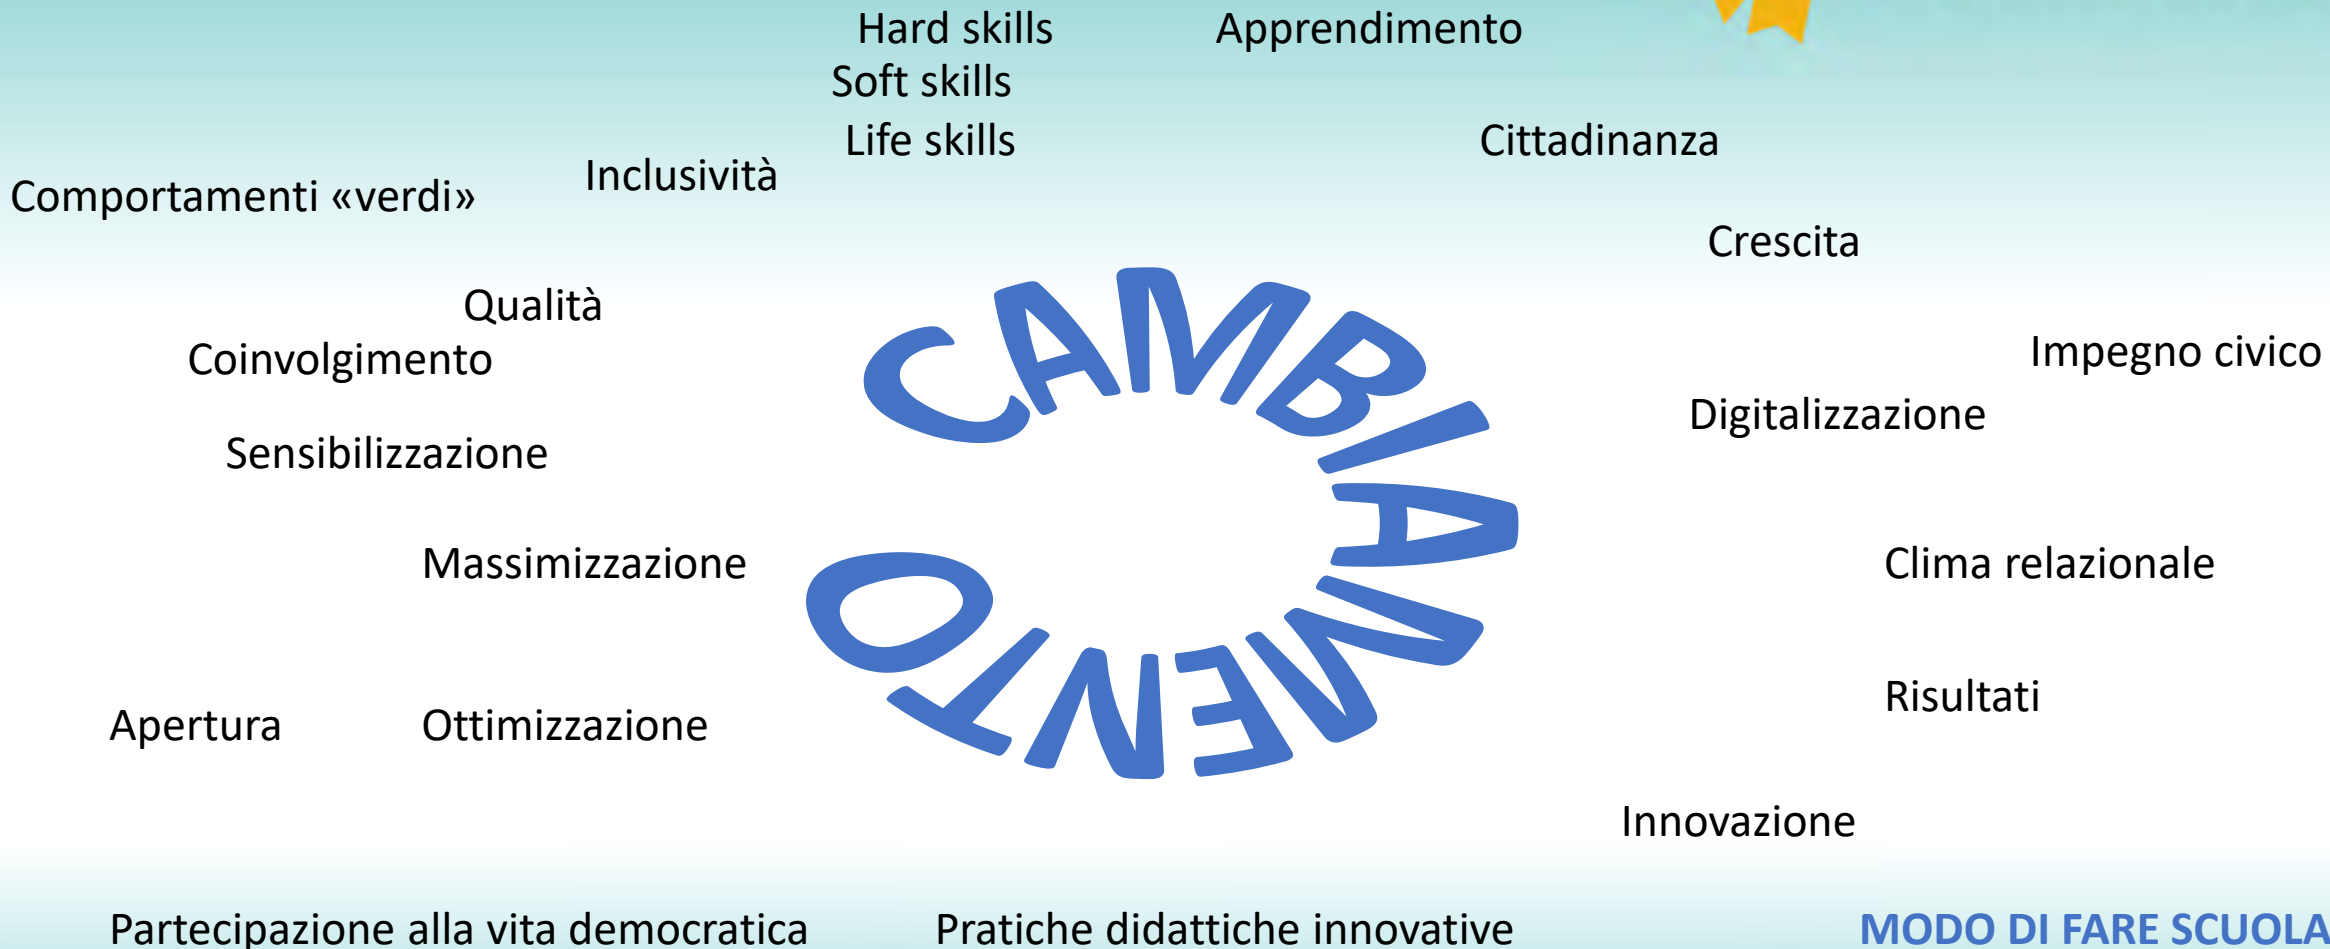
Hard skills
Apprendimento
Soft skills
Life skills
Cittadinanza
Inclusività
Comportamenti «verdi»
Crescita
Qualità
CAMBIAMENTO
Coinvolgimento
Impegno civico
Digitalizzazione
Sensibilizzazione
Massimizzazione
Clima relazionale
Risultati
Apertura
Ottimizzazione
Innovazione
Partecipazione alla vita democratica
Pratiche didattiche innovative
MODO DI FARE SCUOLA